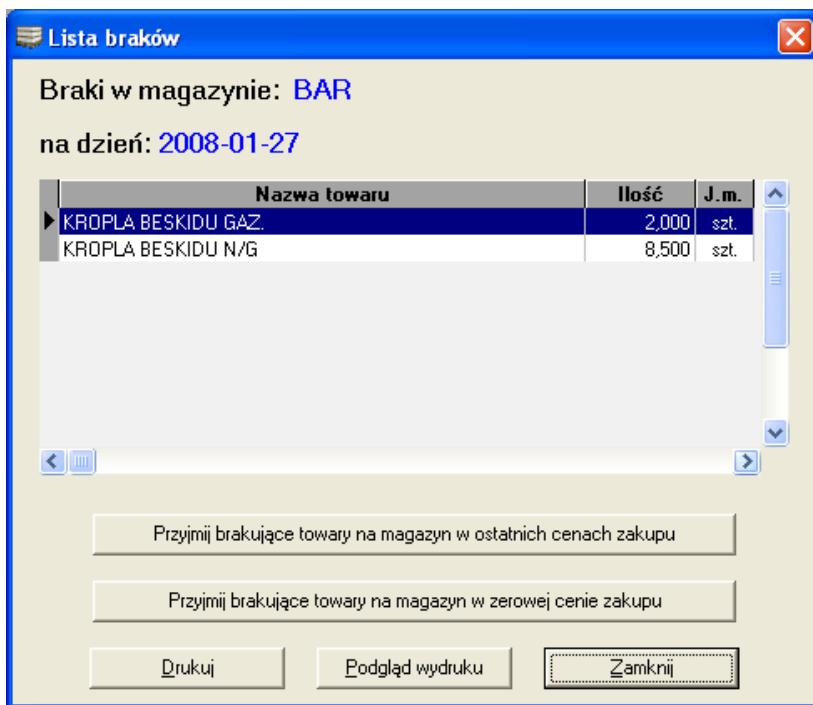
Lista braków

Braki w magazynie: BAR

na dzień: 2008-01-27

| Nazwa towaru | Ilość | J.m. |
|---|---|---|
| KROPLA BESKIDU GAZ. | 2,000 | szt. |
| KROPLA BESKIDU N/G | 8,500 | szt. |

Przyjmij brakujące towary na magazyn w ostatnich cenach zakupu

Przyjmij brakujące towary na magazyn w zerowej cenie zakupu

Drukuj

Podgląd wydruku

Zamknij